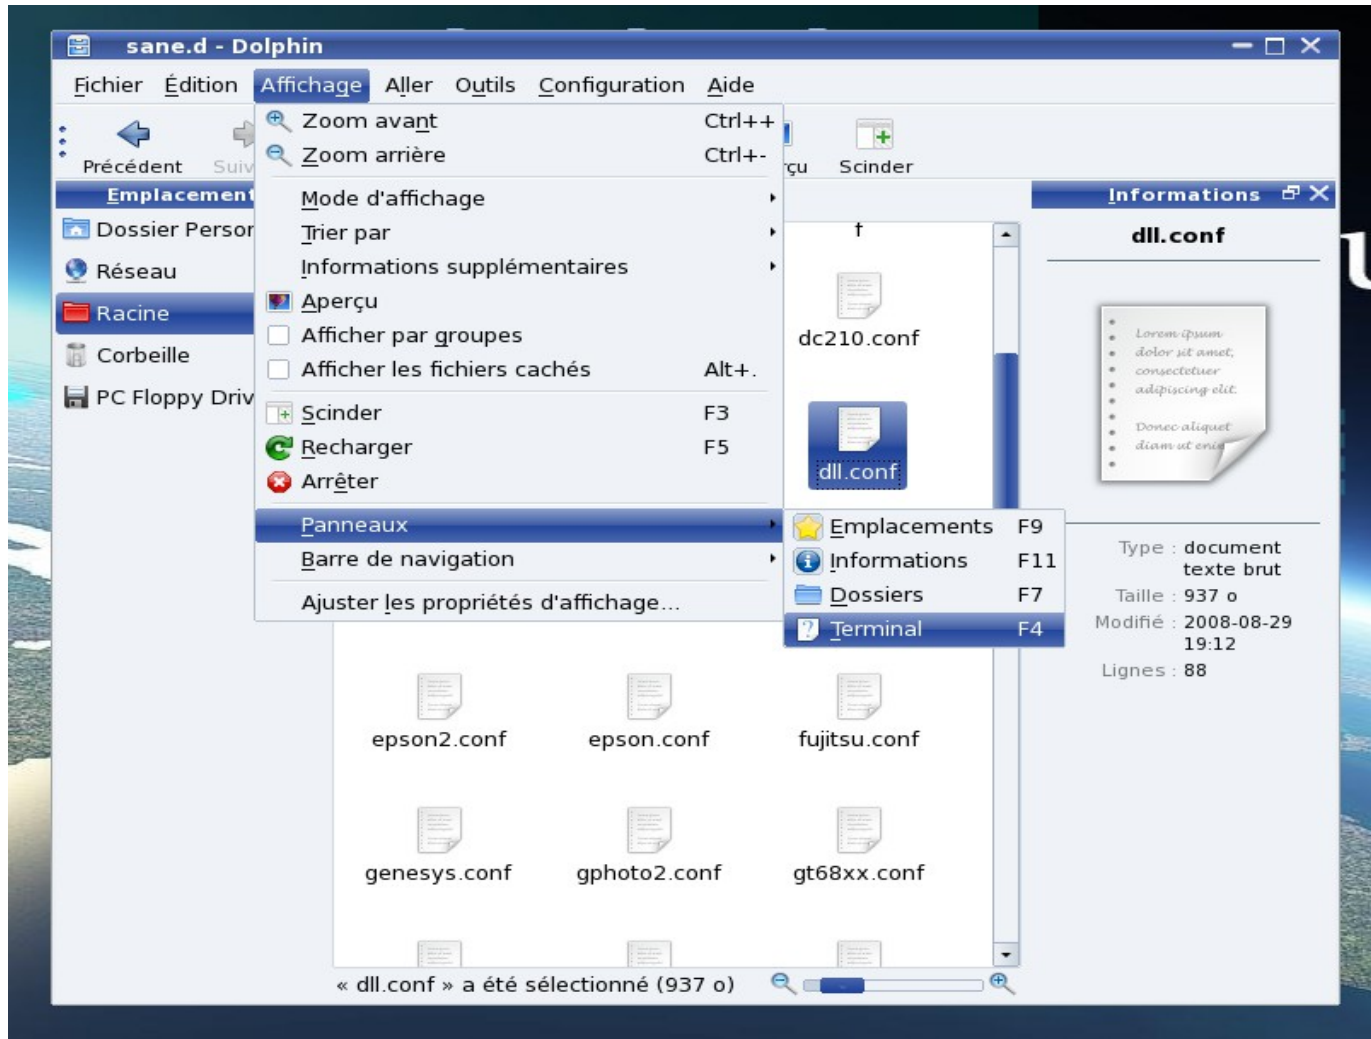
sane.d - Dolphin

Fichier Édition Affichage Aller Outils Configuration Aide

Précédent Suiv

Zoom avant Ctrl++
Zoom arrière Ctrl+-
Mode d'affichage
Trier par
Informations supplémentaires
Aperçu
Afficher par groupes
Afficher les fichiers cachés Alt+.
Scinder F3
Recharger F5
Arrêter
Panneaux
Barre de navigation
Ajuster les propriétés d'affichage...

Emplacements F9
Informations F11
Dossiers F7
Terminal F4

çu Scinder

Emplacement
Dossier Perso
Réseau
Racine
Corbeille
PC Floppy Driv

dc210.conf
dll.conf
epson2.conf epson.conf fujitsu.conf
genesys.conf gphoto2.conf gt68xx.conf

Informations
dll.conf
Lorem ipsum dolor sit amet, consectetuer adipiscing elit. Donec aliquet diam ut eni
Type : document texte brut
Taille : 937 o
Modifié : 2008-08-29 19:12
Lignes : 88

« dll.conf » a été sélectionné (937 o)